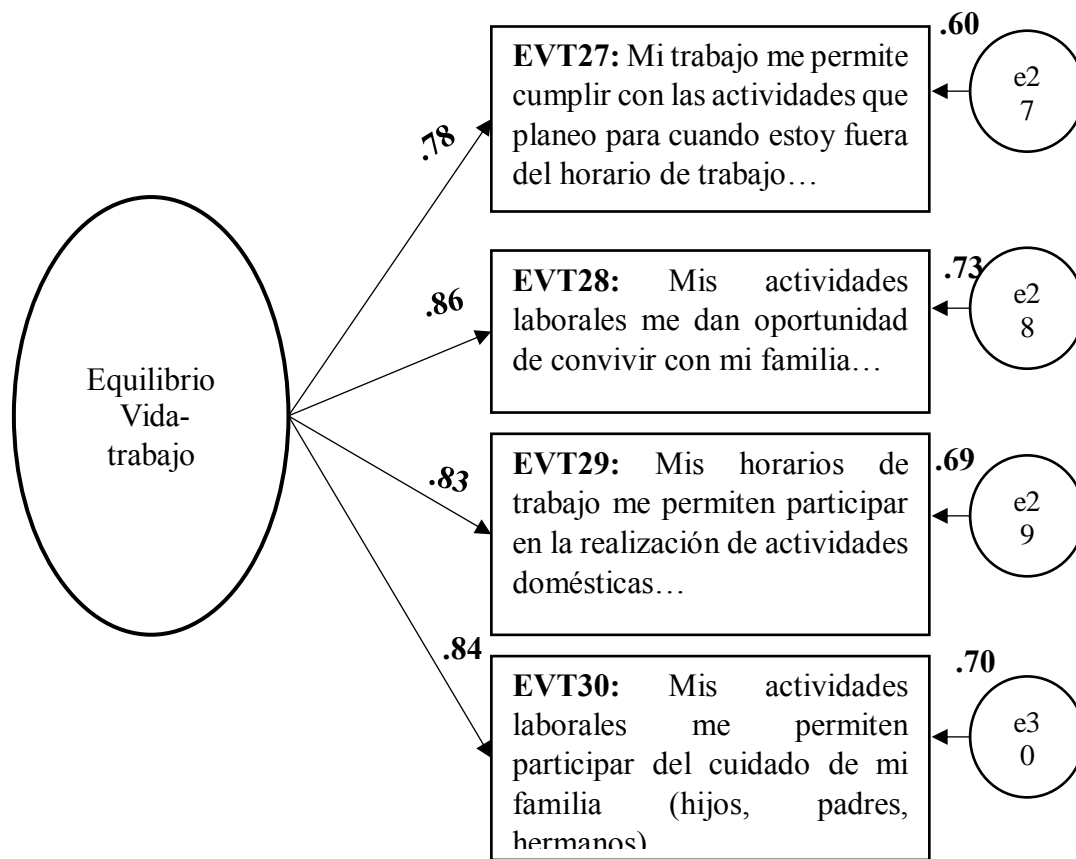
Equilibrio Vida-trabajo

.78

.86

.83

.84

EVT27: Mi trabajo me permite cumplir con las actividades que planeo para cuando estoy fuera del horario de trabajo…

.60

e2
7

EVT28: Mis actividades laborales me dan oportunidad de convivir con mi familia…

.73

e2
8

EVT29: Mis horarios de trabajo me permiten participar en la realización de actividades domésticas…

.69

e2
9

EVT30: Mis actividades laborales me permiten participar del cuidado de mi familia (hijos, padres, hermanos)

.70

e3
0